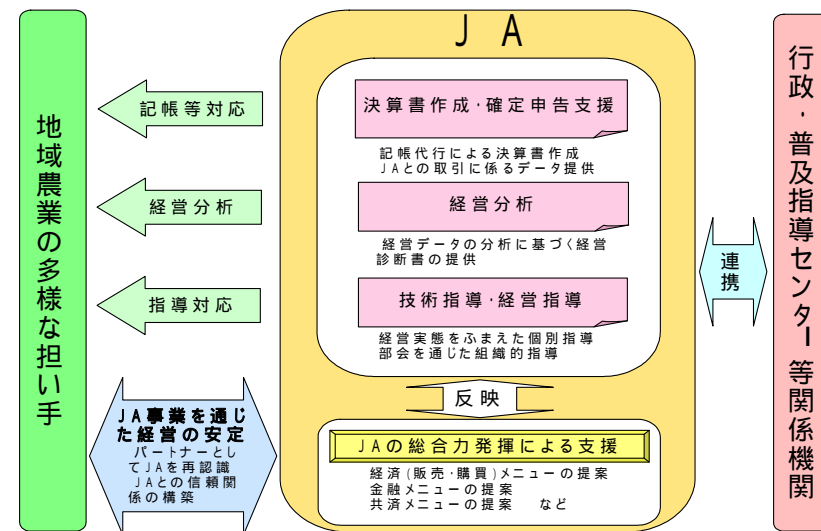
地域農業の多様な担い手

記帳等対応

経営分析

指導対応

JA事業を通じた経営の安定
パートナーとしてJAを再認識
JAとの信頼関係の構築

JA

決算書作成・確定申告支援
記帳代行による決算書作成
JAとの取引に係るデータ提供

経営分析
経営データの分析に基づく経営診断書の提供

技術指導・経営指導
経営実態をふまえた個別指導
部会を通じた組織的指導

反映

JAの総合力発揮による支援
経済(販売・購買)メニューの提案
金融メニューの提案
共済メニューの提案　など

連携

行政・普及指導センター等関係機関